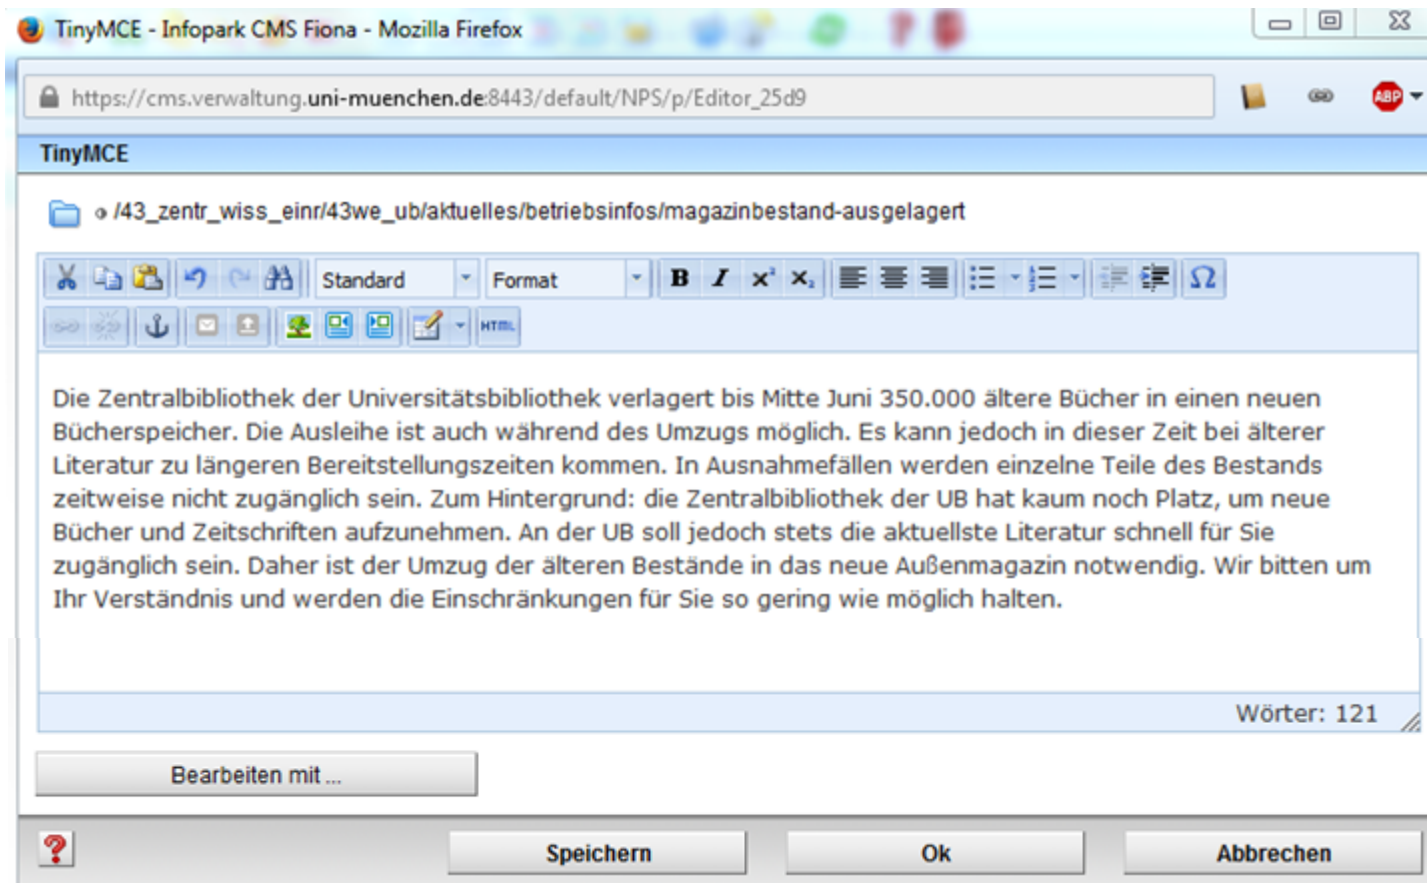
TinyMCE - Infopark CMS Fiona - Mozilla Firefox

https://cms.verwaltung.uni-muenchen.de:8443/default/NPS/p/Editor_25d9

ABP

TinyMCE

/43_zentr_wiss_einr/43we_ub/aktuelles/betriebsinfos/magazinbestand-ausgelagert

Standard Format B I $x^2$ $x_2$ Ω

HTML

Die Zentralbibliothek der Universitätsbibliothek verlagert bis Mitte Juni 350.000 ältere Bücher in einen neuen Bücherspeicher. Die Ausleihe ist auch während des Umzugs möglich. Es kann jedoch in dieser Zeit bei älterer Literatur zu längeren Bereitstellungszeiten kommen. In Ausnahmefällen werden einzelne Teile des Bestands zeitweise nicht zugänglich sein. Zum Hintergrund: die Zentralbibliothek der UB hat kaum noch Platz, um neue Bücher und Zeitschriften aufzunehmen. An der UB soll jedoch stets die aktuellste Literatur schnell für Sie zugänglich sein. Daher ist der Umzug der älteren Bestände in das neue Außenmagazin notwendig. Wir bitten um Ihr Verständnis und werden die Einschränkungen für Sie so gering wie möglich halten.

Wörter: 121

Bearbeiten mit ...

Speichern Ok Abbrechen